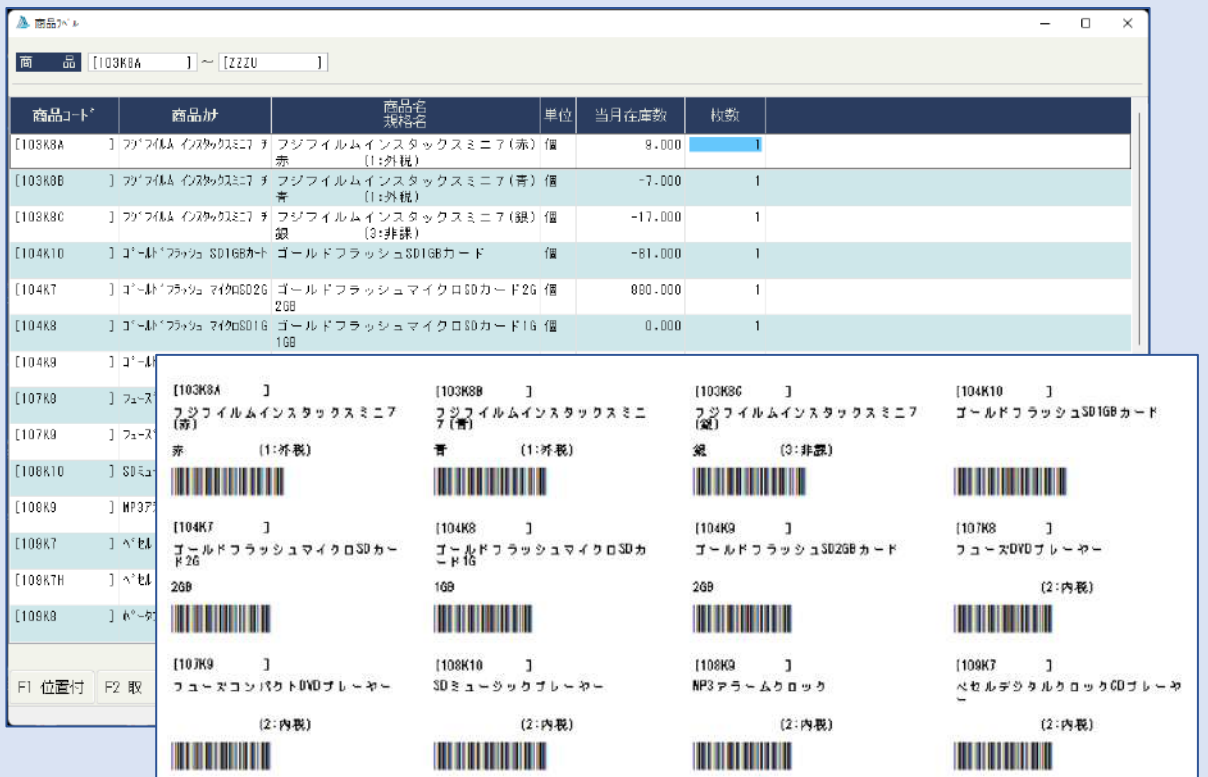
商品ラベル

商品 [103K8A ] ~ [ZZZU ]

| 商品コード | 商品ｶﾅ | 商品名 規格名 | 単位 | 当月在庫数 | 枚数 |
|---|---|---|---|---|---|
| [103K8A ] | ﾌｼﾞﾌｲﾙﾑ ｲﾝｽﾀｯｸｽﾐﾆ7 ｱ | フジフイルムインスタックスミニ7(赤) 赤 (1:外税) | 個 | 9.000 | 1 |
| [103K8B ] | ﾌｼﾞﾌｲﾙﾑ ｲﾝｽﾀｯｸｽﾐﾆ7 ｱ | フジフイルムインスタックスミニ7(青) 青 (1:外税) | 個 | -7.000 | 1 |
| [103K8C ] | ﾌｼﾞﾌｲﾙﾑ ｲﾝｽﾀｯｸｽﾐﾆ7 ｷ | フジフイルムインスタックスミニ7(銀) 銀 (3:非課) | 個 | -17.000 | 1 |
| [104K10 ] | ｺﾞｰﾙﾄﾞﾌﾗｯｼｭ SD1GBｶｰﾄﾞ | ゴールドフラッシュSD1GBカード | 個 | -81.000 | 1 |
| [104K7 ] | ｺﾞｰﾙﾄﾞﾌﾗｯｼｭ ﾏｲｸﾛSD2G | ゴールドフラッシュマイクロSDカード2G 2GB | 個 | 880.000 | 1 |
| [104K8 ] | ｺﾞｰﾙﾄﾞﾌﾗｯｼｭ ﾏｲｸﾛSD1G | ゴールドフラッシュマイクロSDカード1G 1GB | 個 | 0.000 | 1 |
| [104K9 ] | ｺﾞｰﾙ | | | | |
| [107K8 ] | ﾌｭｰｽﾞ | | | | |
| [107K9 ] | ﾌｭｰｽﾞ | | | | |
| [108K10 ] | SDﾐｭｰ | | | | |
| [108K9 ] | MP3ｱ | | | | |
| [109K7 ] | ﾍﾞｾﾙ | | | | |
| [109K7H ] | ﾍﾞｾﾙ | | | | |
| [109K8 ] | ﾎﾟｰﾀ | | | | |

F1 位置付 F2 取

[103K8A ]
フジフイルムインスタックスミニ7(赤)
赤 (1:外税)

[103K8B ]
フジフイルムインスタックスミニ7(青)
青 (1:外税)

[103K8C ]
フジフイルムインスタックスミニ7(銀)
銀 (3:非課)

[104K10 ]
ゴールドフラッシュSD1GBカード

[104K7 ]
ゴールドフラッシュマイクロSDカード2G
2GB

[104K8 ]
ゴールドフラッシュマイクロSDカード1G
1GB

[104K9 ]
ゴールドフラッシュSD2GBカード
2GB

[107K8 ]
フューズDVDプレーヤー
(2:内税)

[107K9 ]
フューズコンパクトDVDプレーヤー
(2:内税)

[108K10 ]
SDミュージックプレーヤー
(2:内税)

[108K9 ]
MP3アラームクロック
(2:内税)

[109K7 ]
ベセルデジタルクロックCDプレーヤー
(2:内税)